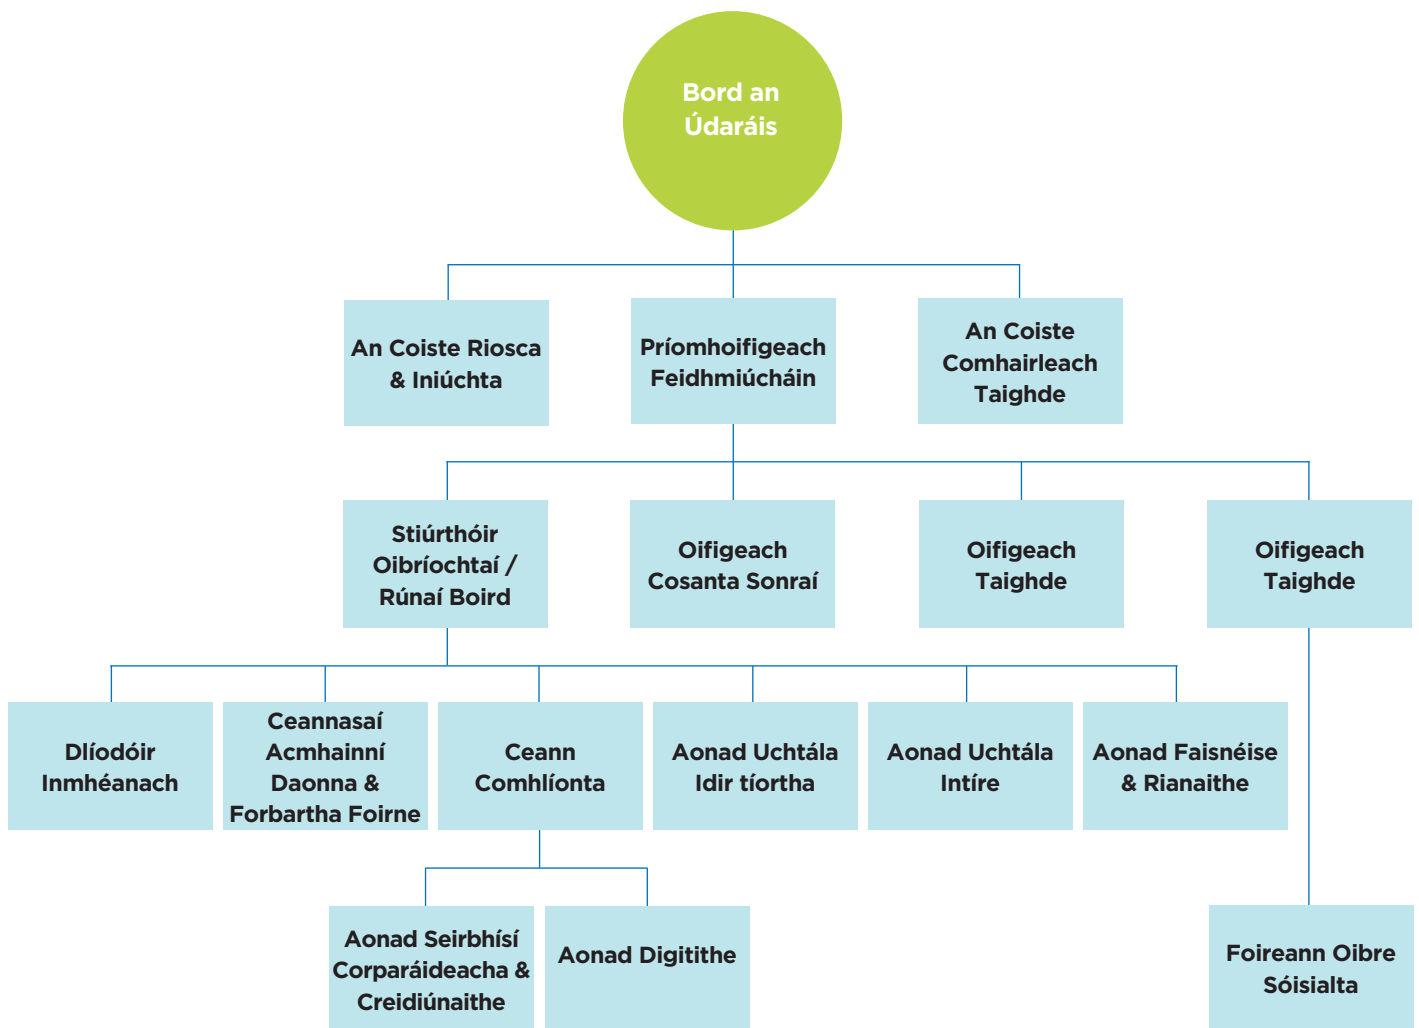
Bord an Údaráis

An Coiste Riosca & Iniúchta

Príomhoifigeach Feidhmiúcháin

An Coiste Comhairleach Taighde

Stiúrthóir Oibríochtaí / Rúnaí Boird

Oifigeach Cosanta Sonraí

Oifigeach Taighde

Oifigeach Taighde

Dlíodóir Inmhéanach

Ceannasaí Acmhainní Daonna & Forbartha Foirne

Ceann Comhlíonta

Aonad Uchtála Idir tíortha

Aonad Uchtála Intíre

Aonad Faisnéise & Rianaithe

Aonad Seirbhísí Corparáideacha & Creidiúnaithe

Aonad Digitithe

Foireann Oibre Sóisialta